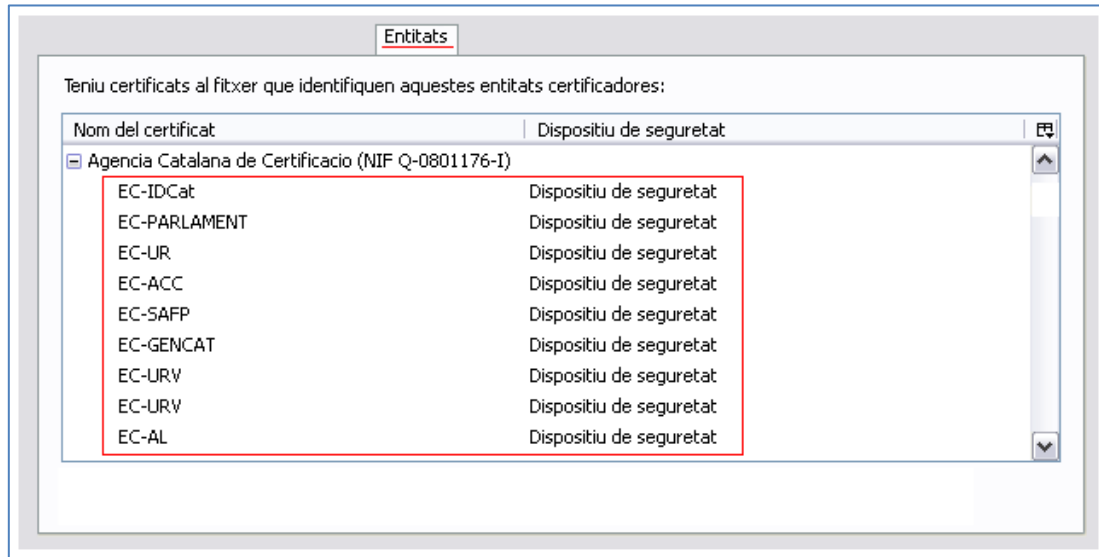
Entitats

Teniu certificats al fitxer que identifiquen aquestes entitats certificadores:

| Nom del certificat | Dispositiu de seguretat |
|---|---|
| ⊟ Agencia Catalana de Certificacio (NIF Q-0801176-I) | |
| EC-IDCat | Dispositiu de seguretat |
| EC-PARLAMENT | Dispositiu de seguretat |
| EC-UR | Dispositiu de seguretat |
| EC-ACC | Dispositiu de seguretat |
| EC-SAFP | Dispositiu de seguretat |
| EC-GENCAT | Dispositiu de seguretat |
| EC-URV | Dispositiu de seguretat |
| EC-URV | Dispositiu de seguretat |
| EC-AL | Dispositiu de seguretat |